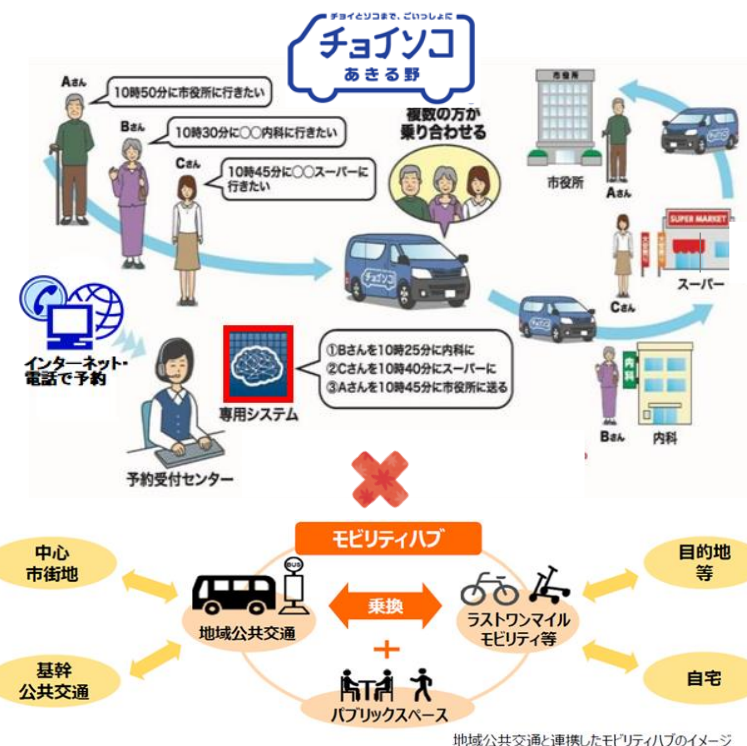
チョイとソコまで、ごいっしょに
チョイソコ
あきる野

Aさん
10時50分に市役所に行きたい

Bさん
10時30分に○○内科に行きたい

Cさん
10時45分に○○スーパーに行きたい

複数の方が乗り合わせる

チョイソコ

市役所
市役所
Aさん

SUPER MARKET
Cさん
スーパー

内科
Bさん
内科

インターネット・電話で予約

専用システム

①Bさんを10時25分に内科に
②Cさんを10時40分にスーパーに
③Aさんを10時45分に市役所に送る

予約受付センター

モビリティハブ

中心市街地

基幹公共交通

BUS
地域公共交通

乗換

ラストワンマイルモビリティ等

目的地等

自宅

＋

パブリックスペース

地域公共交通と連携したモビリティハブのイメージ